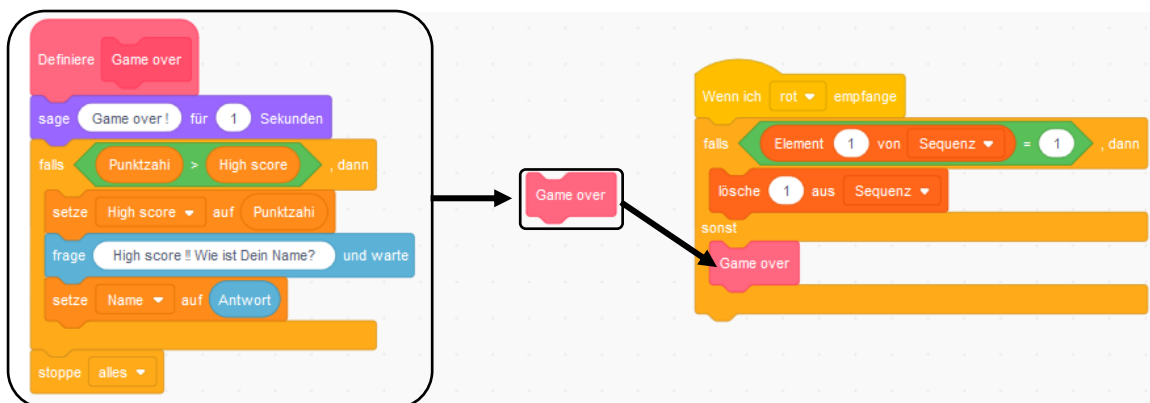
Definiere Game over
sage Game over ! für 1 Sekunden
falls Punktzahl > High score , dann
setze High score auf Punktzahl
frage High score !! Wie ist Dein Name? und warte
setze Name auf Antwort
stoppe alles

Game over

Wenn ich rot empfange
falls Element 1 von Sequenz = 1 , dann
lösche 1 aus Sequenz
sonst
Game over